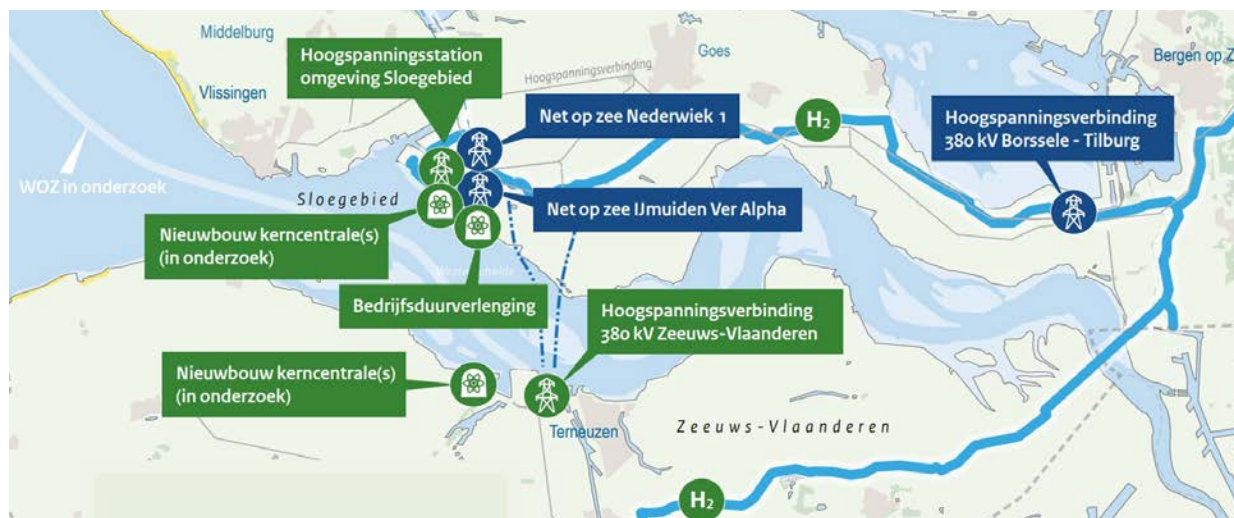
Middelburg

Hoogspanningsstation omgeving Sloegebied

Goes

Hoogspanningsverbinding

Bergen op Z

Vlissingen

Net op zee Nederwiek 1

$H_2$

Hoogspanningsverbinding 380 kV Borssele - Tilburg

WOZ in onderzoek

Sloegebied

Net op zee IJmuiden Ver Alpha

Nieuwbouw kerncentrale(s) (in onderzoek)

Westerschelde

Bedrijfsduurverlenging

Hoogspanningsverbinding 380 kV Zeeuws-Vlaanderen

Nieuwbouw kerncentrale(s) (in onderzoek)

Terneuzen

Zeeuws-Vlaanderen

$H_2$